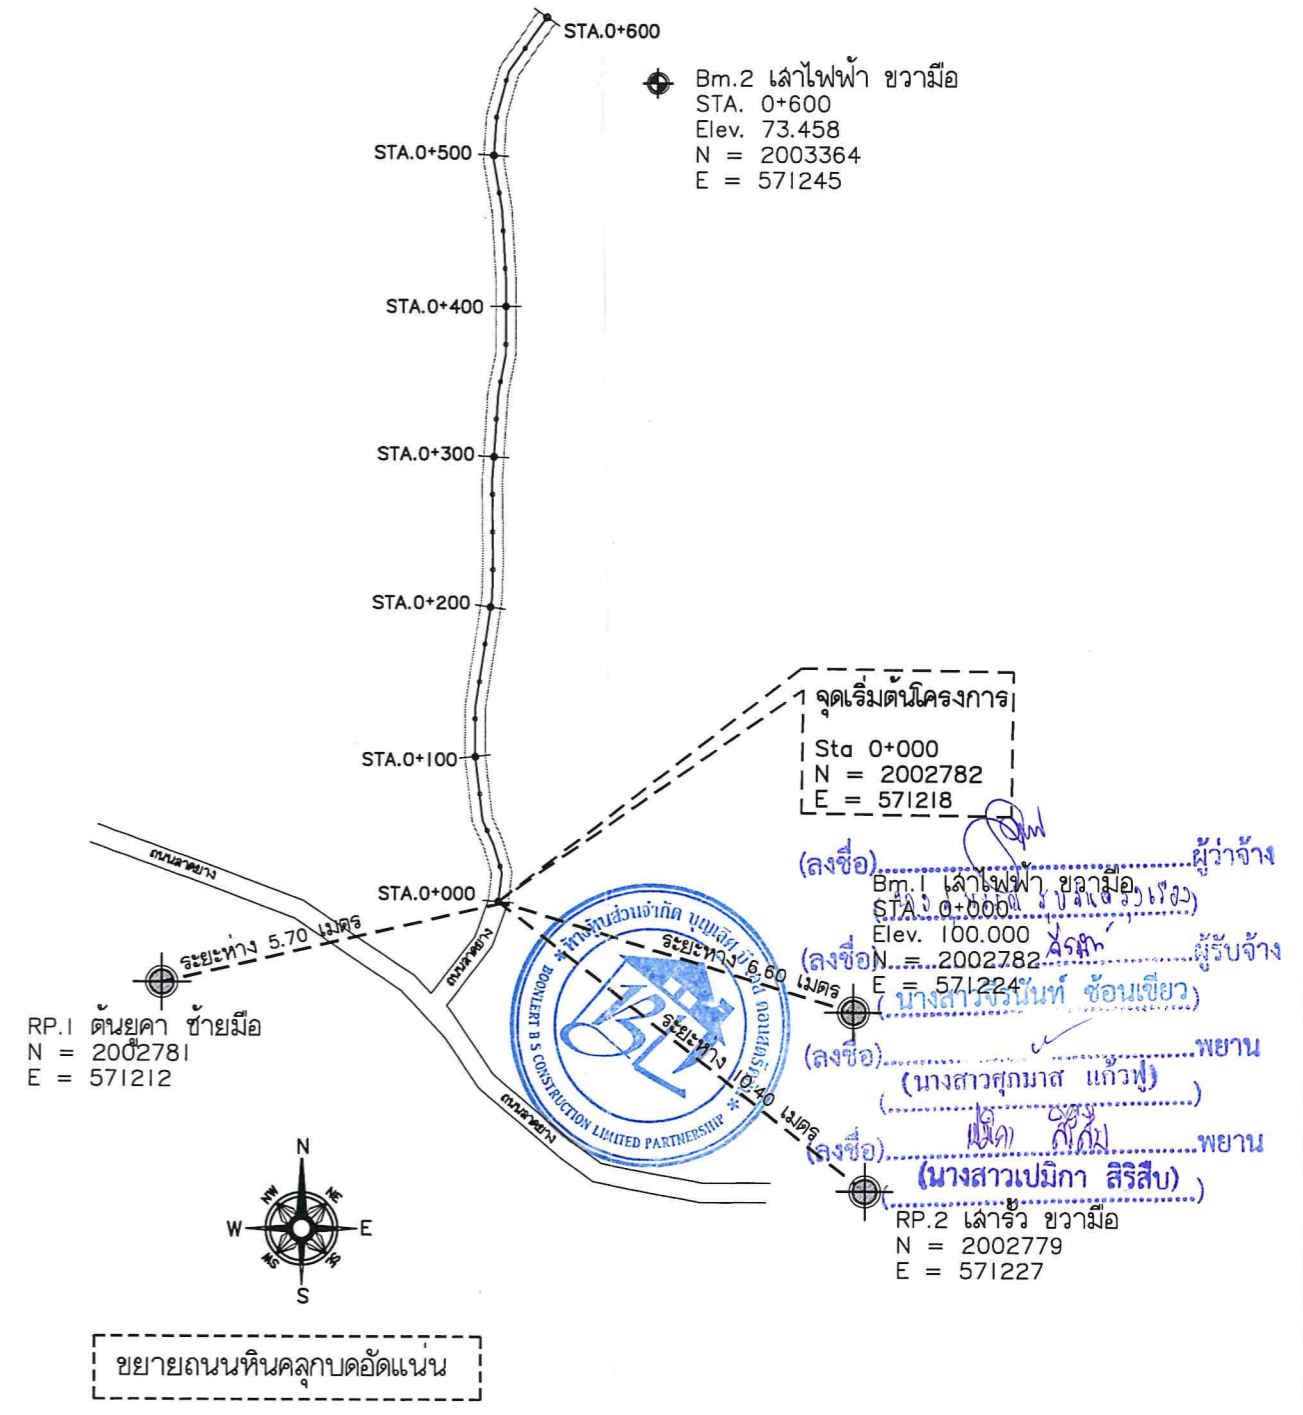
STA.0+600

Bm.2 เสาไฟฟ้า ขวามือ
STA. 0+600
Elev. 73.458
N = 2003364
E = 571245

STA.0+500

STA.0+400

STA.0+300

STA.0+200

STA.0+100

STA.0+000

จุดเริ่มต้นโครงการ
Sta 0+000
N = 2002782
E = 571218

ถนนลาดยาง

ถนนลาดยาง

ถนนลาดยาง

ระยะห่าง 5.70 เมตร

RP.1 ต้นยูคา ซ้ายมือ
N = 2002781
E = 571212

Bm.1 เสาไฟฟ้า ขวามือ
STA. 0+000
Elev. 100.000
N = 2002782
E = 571224

ระยะห่าง 6.60 เมตร

ระยะห่าง 10.40 เมตร

(ลงชื่อ)..........ผู้ว่าจ้าง
([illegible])

(ลงชื่อ)..........ผู้รับจ้าง
(นางสาวจิรนันท์ ซ้อนเขียว)

(ลงชื่อ)..........พยาน
(นางสาวศุภมาส แก้วฟู)

(ลงชื่อ)..........พยาน
(นางสาวเปมิกา สิริสืบ)

ห้างหุ้นส่วนจำกัด บุญเลิศ บี.เอส คอนสตรัคชั่น
BOONLERT B S CONSTRUCTION LIMITED PARTNERSHIP
BL

RP.2 เสารั้ว ขวามือ
N = 2002779
E = 571227

N
NE
E
SE
S
SW
W
NW

ขยายถนนหินคลุกบดอัดแน่น